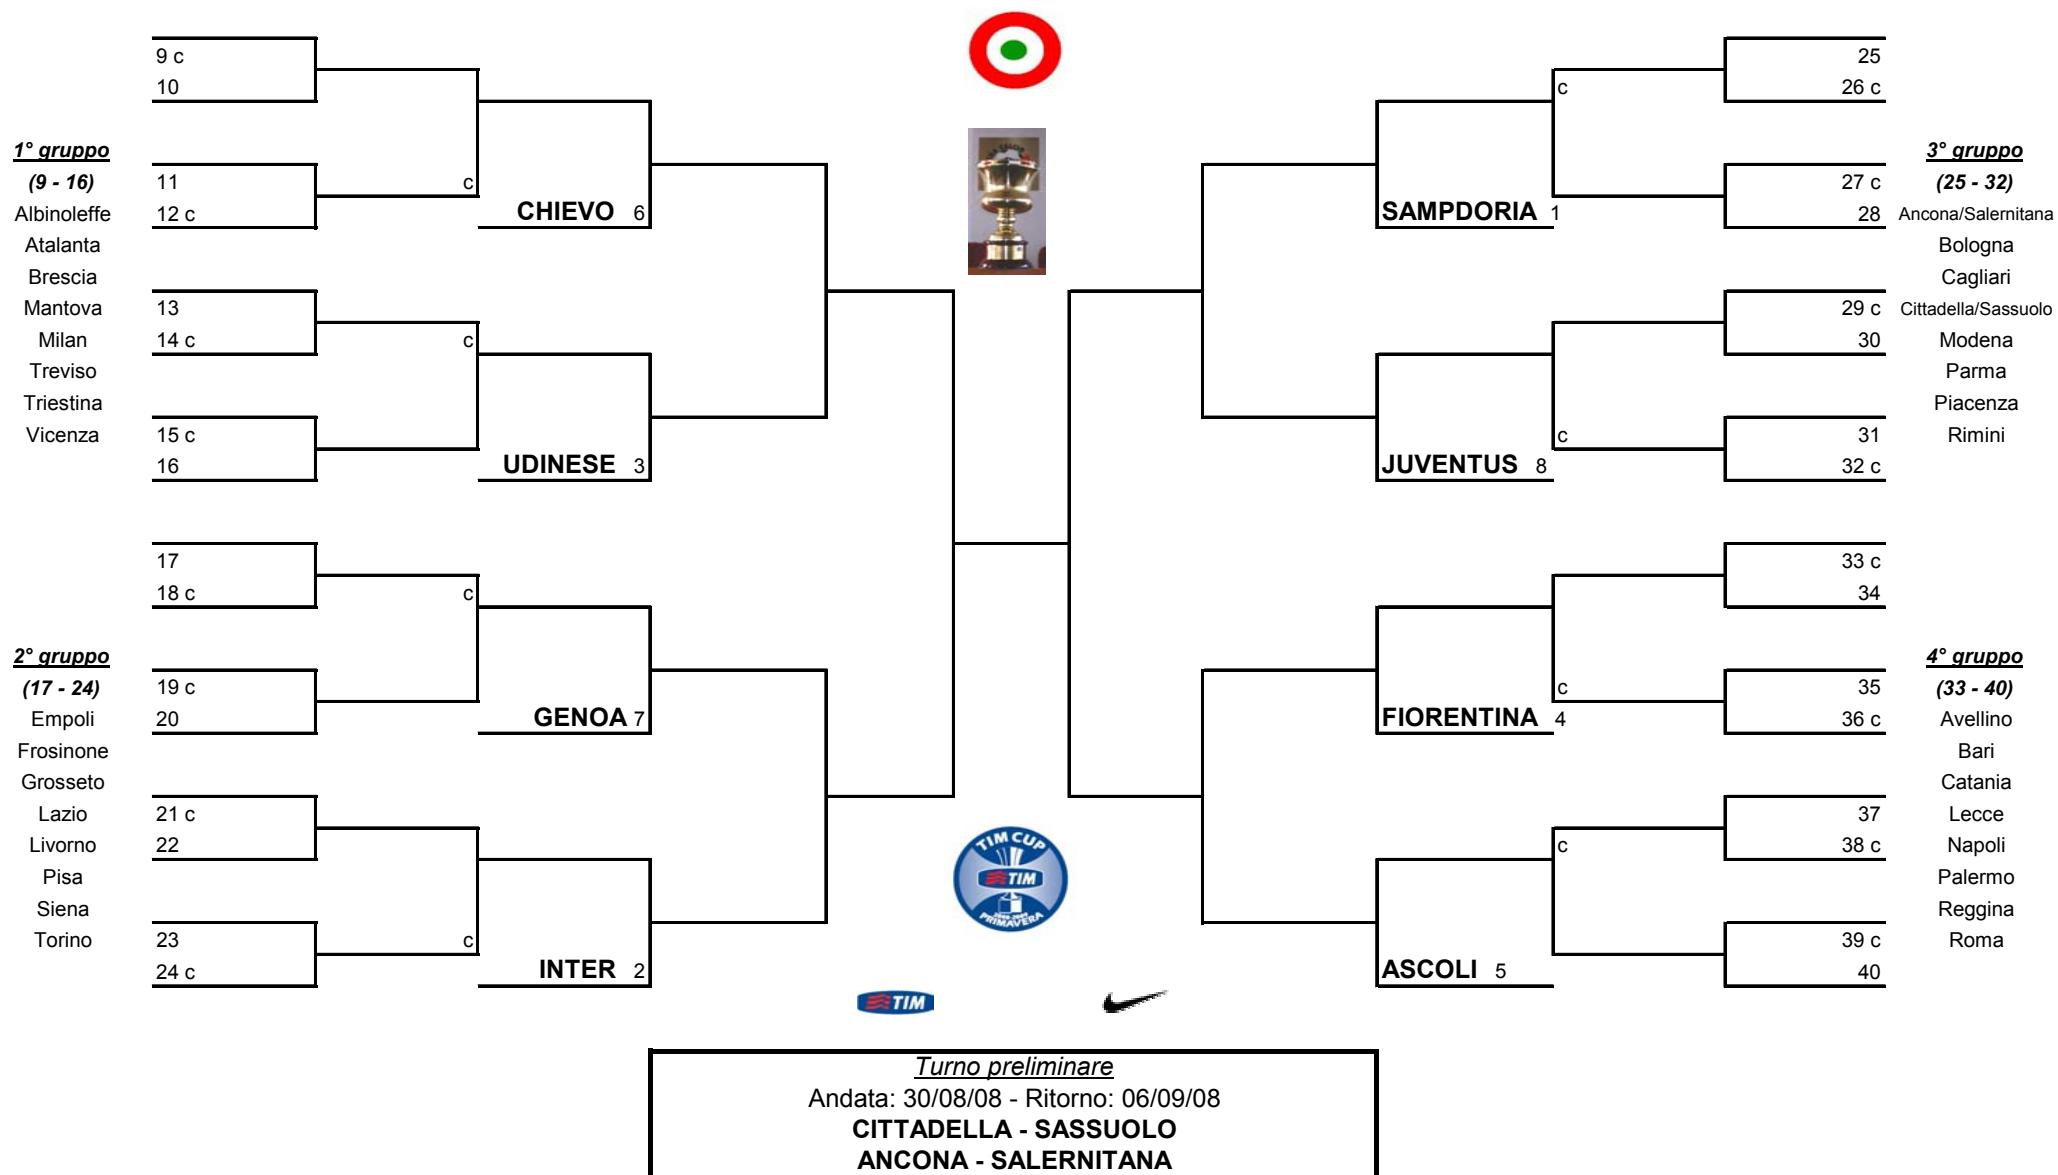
9 c
10
11
12 c
13
14 c
15 c
16
17
18 c
19 c
20
21 c
22
23
24 c

1° gruppo
(9 - 16)
Albinoleffe
Atalanta
Brescia
Mantova
Milan
Treviso
Triestina
Vicenza

2° gruppo
(17 - 24)
Empoli
Frosinone
Grosseto
Lazio
Livorno
Pisa
Siena
Torino

c
c
c
c

CHIEVO 6
UDINESE 3
GENOA 7
INTER 2

TIM CUP
TIM
PRIMAVERA

TIM

SAMPDORIA 1
JUVENTUS 8
FIORENTINA 4
ASCOLI 5

c
c
c
c

25
26 c
27 c
28
29 c
30
31
32 c
33 c
34
35
36 c
37
38 c
39 c
40

3° gruppo
(25 - 32)
Ancona/Salernitana
Bologna
Cagliari
Cittadella/Sassuolo
Modena
Parma
Piacenza
Rimini

4° gruppo
(33 - 40)
Avellino
Bari
Catania
Lecce
Napoli
Palermo
Reggina
Roma

Turno preliminare
Andata: 30/08/08 - Ritorno: 06/09/08
CITTADELLA - SASSUOLO
ANCONA - SALERNITANA